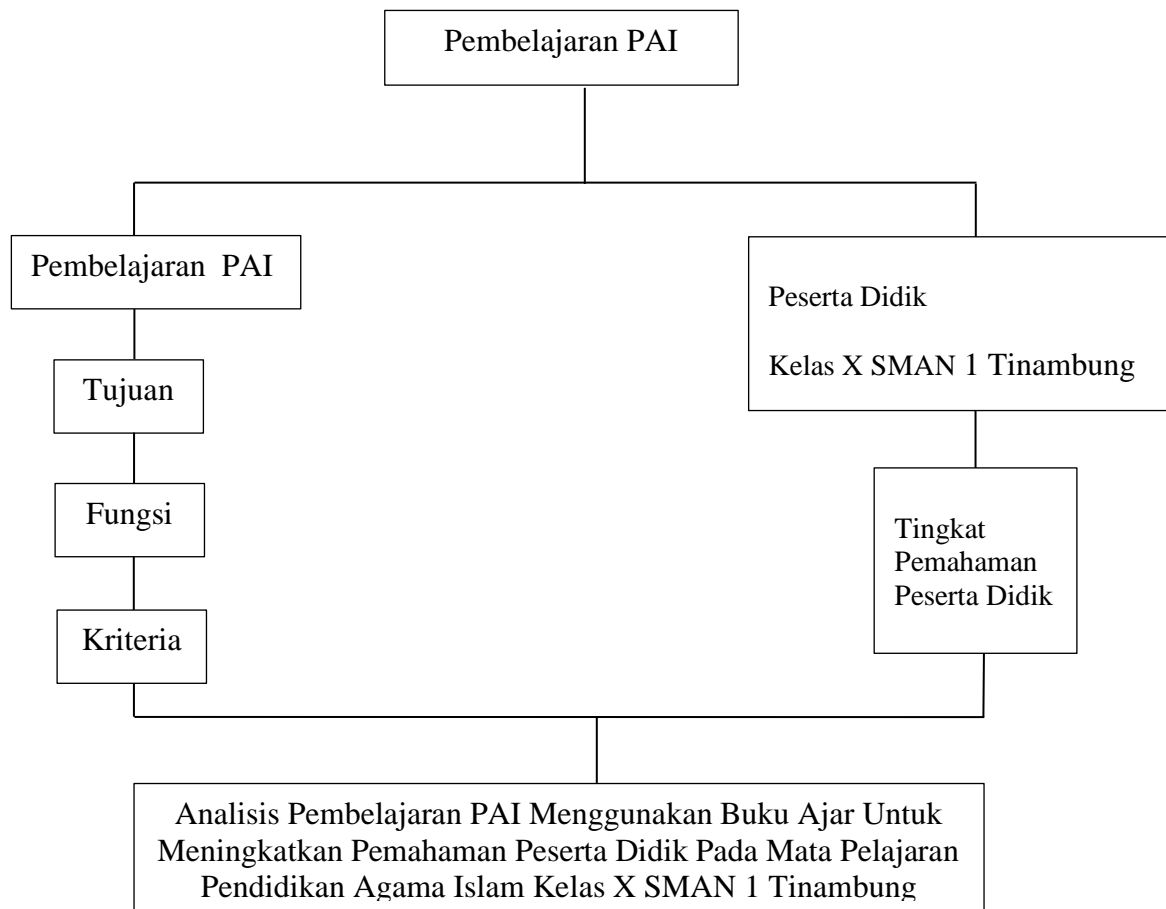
Pembelajaran PAI

Pembelajaran PAI

Tujuan

Fungsi

Kriteria

Peserta Didik

Kelas X SMAN 1 Tinambung

Tingkat Pemahaman Peserta Didik

Analisis Pembelajaran PAI Menggunakan Buku Ajar Untuk Meningkatkan Pemahaman Peserta Didik Pada Mata Pelajaran Pendidikan Agama Islam Kelas X SMAN 1 Tinambung